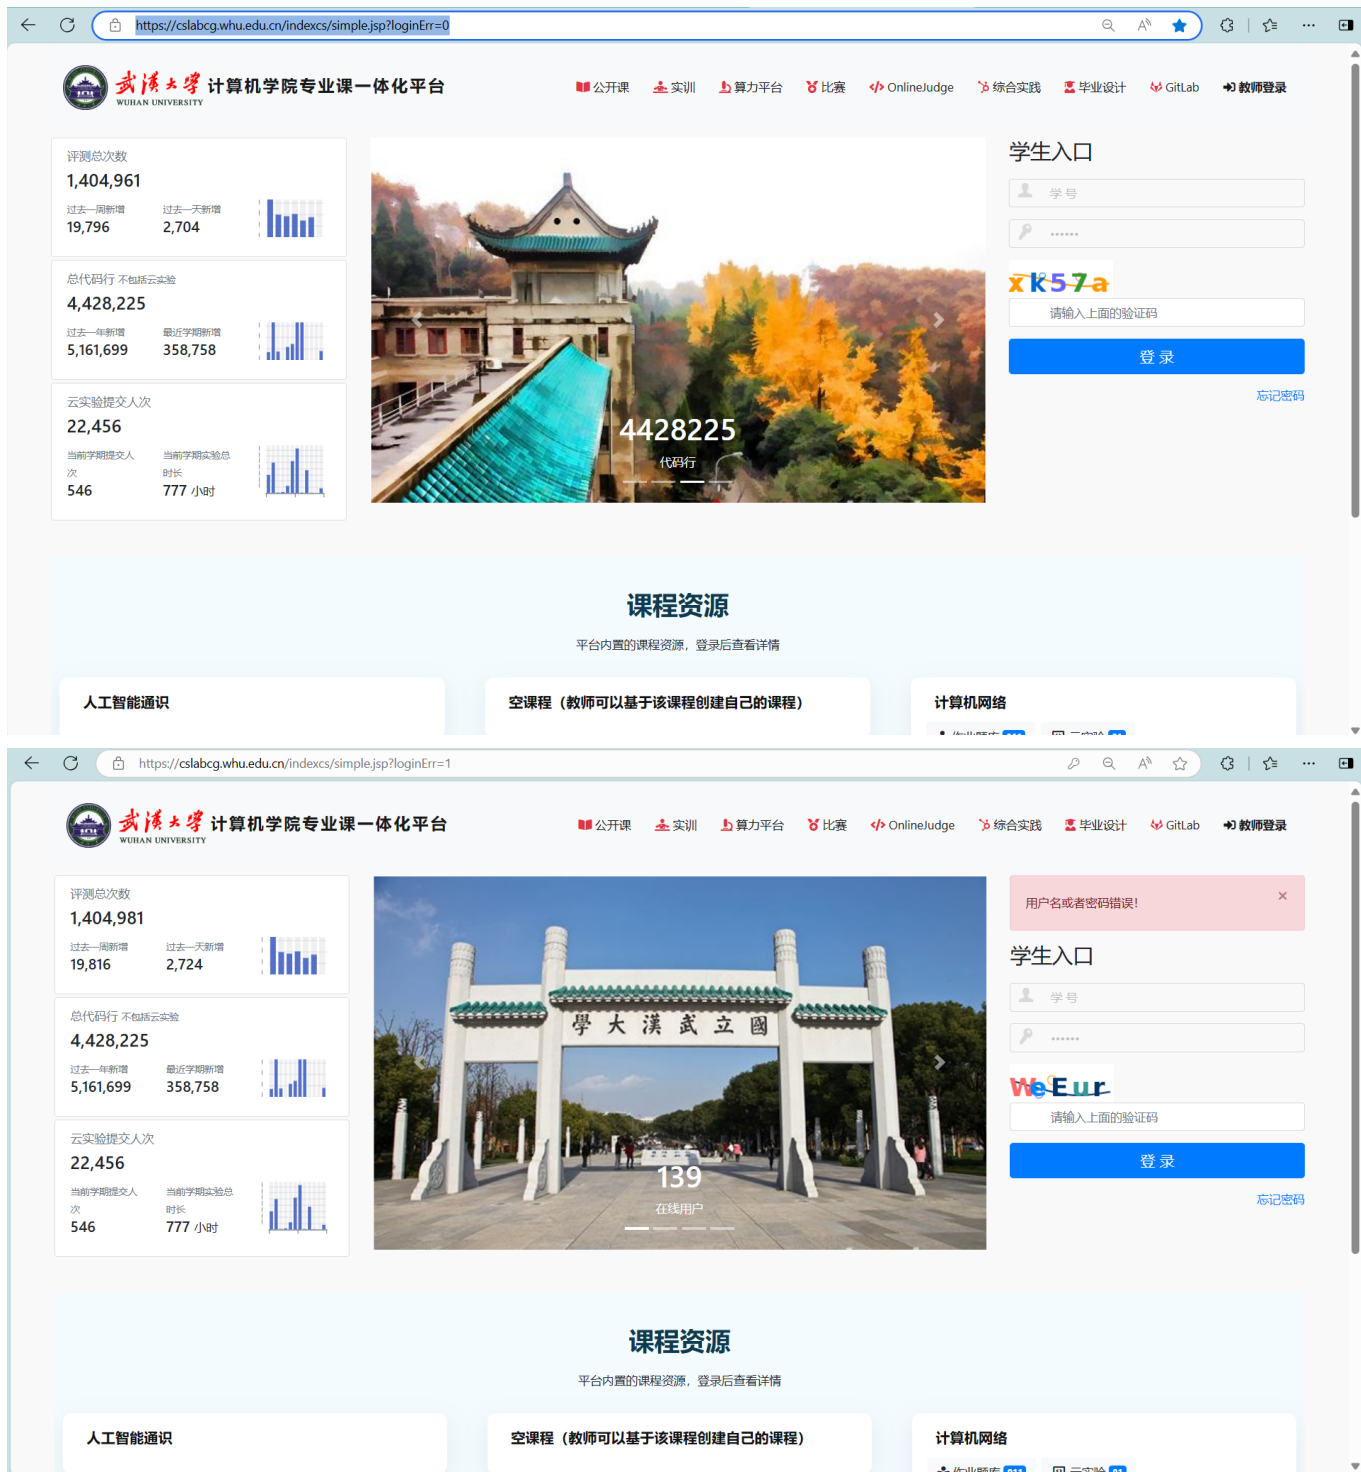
https://cslabcg.whu.edu.cn/indexcs/simple.jsp?loginErr=0

武漢大學 WUHAN UNIVERSITY 计算机学院专业课一体化平台

公开课 实训 算力平台 比赛 OnlineJudge 综合实践 毕业设计 GitLab 教师登录

评测总次数
1,404,961
过去一周新增 19,796
过去一天新增 2,704

总代码行 不包括云实验
4,428,225
过去一年新增 5,161,699
最近学期新增 358,758

云实验提交人次
22,456
当前学期提交人次 546
当前学期实验总时长 777 小时

4428225
代码行

学生入口
学号
••••••
xk57a
请输入上面的验证码
登录
忘记密码

课程资源
平台内置的课程资源，登录后查看详情

人工智能通识
空课程（教师可以基于该课程创建自己的课程）
计算机网络

https://cslabcg.whu.edu.cn/indexcs/simple.jsp?loginErr=1

武漢大學 WUHAN UNIVERSITY 计算机学院专业课一体化平台

公开课 实训 算力平台 比赛 OnlineJudge 综合实践 毕业设计 GitLab 教师登录

评测总次数
1,404,981
过去一周新增 19,816
过去一天新增 2,724

总代码行 不包括云实验
4,428,225
过去一年新增 5,161,699
最近学期新增 358,758

云实验提交人次
22,456
当前学期提交人次 546
当前学期实验总时长 777 小时

學 大 漢 武 立 國

139
在线用户

用户名或者密码错误！ ×

学生入口
学号
••••••
WeEur
请输入上面的验证码
登录
忘记密码

课程资源
平台内置的课程资源，登录后查看详情

人工智能通识
空课程（教师可以基于该课程创建自己的课程）
计算机网络